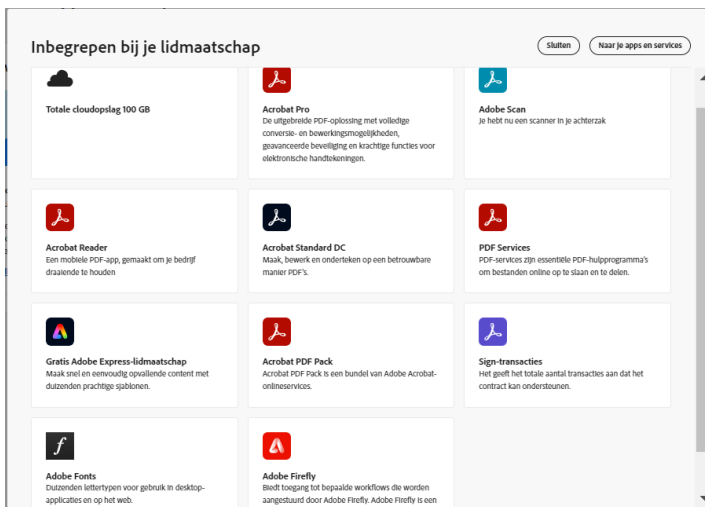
Inbegrepen bij je lidmaatschap

Sluiten

Naar je apps en services

Totale cloudopslag 100 GB

Acrobat Pro
De uitgebreide PDF-oplossing met volledige conversie- en bewerkingsmogelijkheden, geavanceerde beveiliging en krachtige functies voor elektronische handtekeningen.

Adobe Scan
Je hebt nu een scanner in je achterzak

Acrobat Reader
Een mobiele PDF-app, gemaakt om je bedrijf draaiende te houden

Acrobat Standard DC
Maak, bewerk en onderteken op een betrouwbare manier PDF's.

PDF Services
PDF-services zijn essentiële PDF-hulpprogramma's om bestanden online op te slaan en te delen.

Gratis Adobe Express-lidmaatschap
Maak snel en eenvoudig opvallende content met duizenden prachtige sjablonen.

Acrobat PDF Pack
Acrobat PDF Pack is een bundel van Adobe Acrobat-onlineservices.

Sign-transacties
Het geeft het totale aantal transacties aan dat het contract kan ondersteunen.

Adobe Fonts
Duizenden lettertypen voor gebruik in desktop-applicaties en op het web.

Adobe Firefly
Biedt toegang tot bepaalde workflows die worden aangestuurd door Adobe Firefly. Adobe Firefly is een